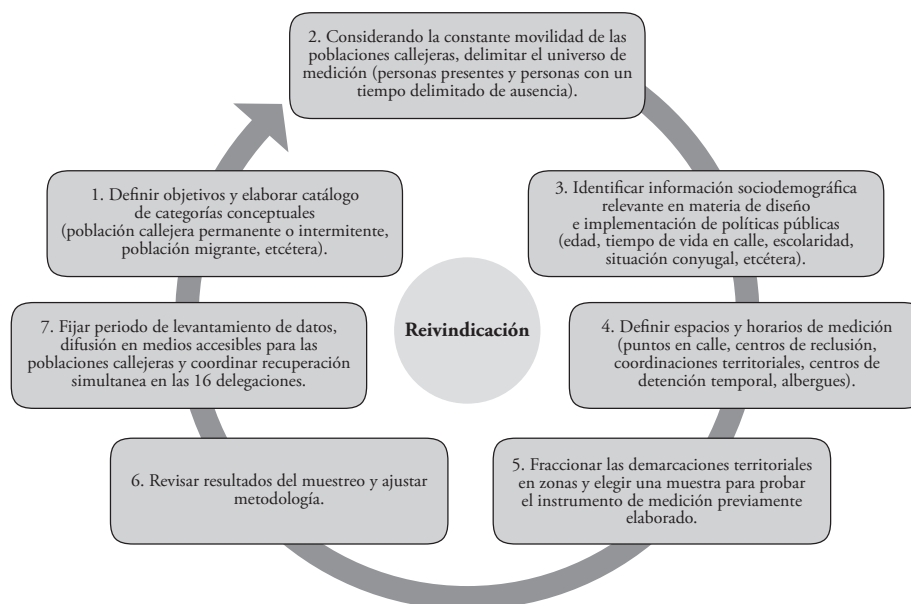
2. Considerando la constante movilidad de las poblaciones callejeras, delimitar el universo de medición (personas presentes y personas con un tiempo delimitado de ausencia).

3. Identificar información sociodemográfica relevante en materia de diseño e implementación de políticas públicas (edad, tiempo de vida en calle, escolaridad, situación conyugal, etcétera).

4. Definir espacios y horarios de medición (puntos en calle, centros de reclusión, coordinaciones territoriales, centros de detención temporal, albergues).

5. Fraccionar las demarcaciones territoriales en zonas y elegir una muestra para probar el instrumento de medición previamente elaborado.

6. Revisar resultados del muestreo y ajustar metodología.

7. Fijar periodo de levantamiento de datos, difusión en medios accesibles para las poblaciones callejeras y coordinar recuperación simultanea en las 16 delegaciones.

1. Definir objetivos y elaborar catálogo de categorías conceptuales (población callejera permanente o intermitente, población migrante, etcétera).

Reivindicación